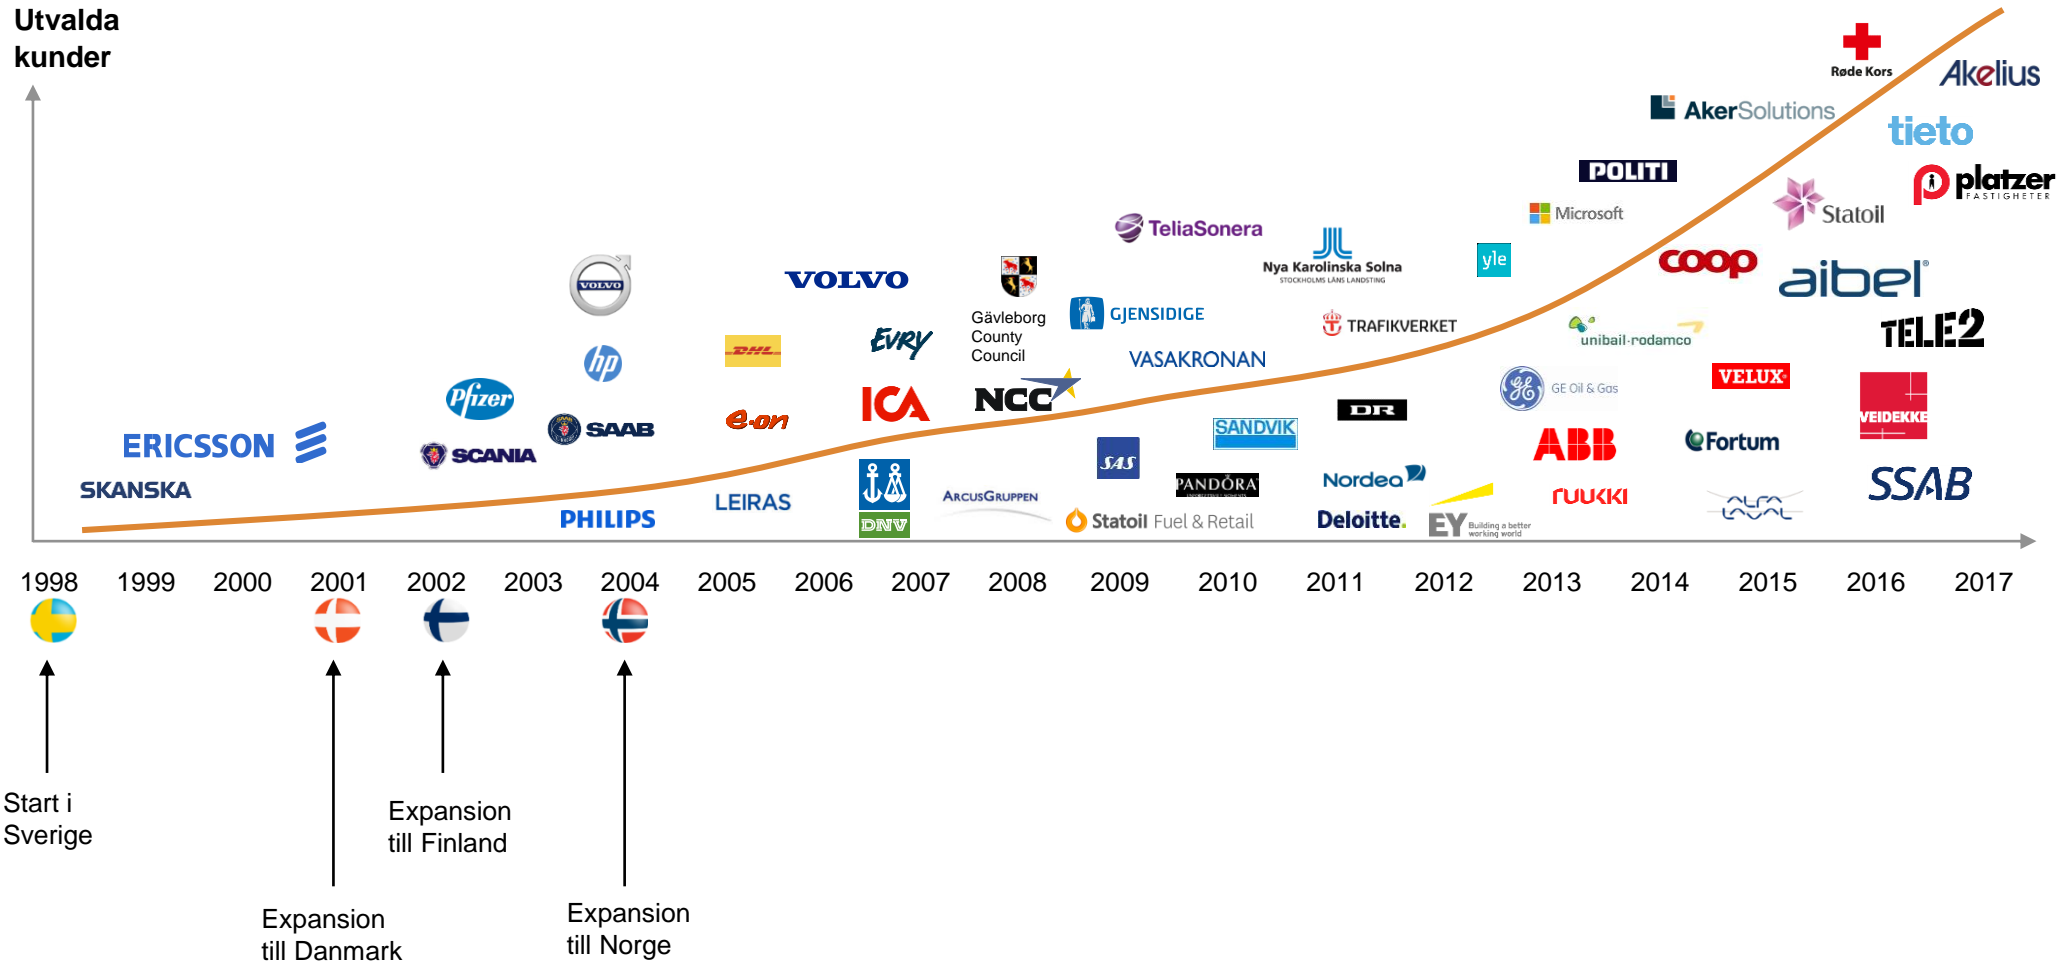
Utvalda kunder

Røde Kors
Akelius
AkerSolutions
tieto
POLITI
platzer FASTIGHETER
Microsoft
Statoil
TeliaSonera
JL Nya Karolinska Solna STOCKHOLMS LÄNS LANDSTING
yle
coop
aibel
VOLVO
VOLVO
Gävleborg County Council
GJENSIDIGE
TRAFIKVERKET
unibail·rodamco
TELE2
hp
DHL
EVRY
VASAKRONAN
VELUX
Pfizer
ICA
NCC
GE Oil & Gas
SAAB
e.on
DR
ABB
Fortum
VEIDEKKE
ERICSSON
SANDVIK
SCANIA
SAS
PANDORA
Nordea
SSAB
SKANSKA
ARCUSGRUPPEN
RUUKKI
ALFA LAVAL
PHILIPS
LEIRAS
DNV
Statoil Fuel & Retail
Deloitte.
EY Building a better working world

1998 1999 2000 2001 2002 2003 2004 2005 2006 2007 2008 2009 2010 2011 2012 2013 2014 2015 2016 2017

Start i Sverige

Expansion till Finland

Expansion till Danmark

Expansion till Norge